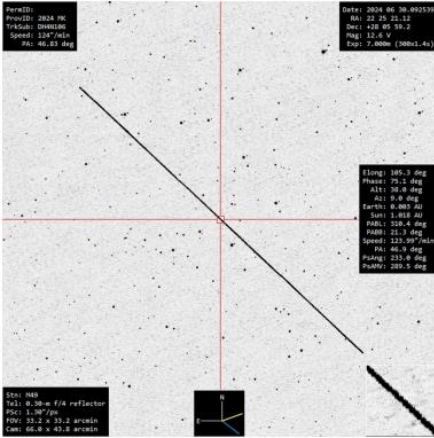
PermID:
ProvID: 2024 MK
TrkSub: DMNN106
Speed: 124"/min
PA: 46.83 deg

Date: 2024 06 30.092539
RA: 22 25 21.12
Dec: +28 05 59.2
Mag: 12.6 V
Exp: 7.000m (300x1.4s)

Elong: 105.3 deg
Phase: 75.1 deg
Alt: 38.0 deg
Az: 0.0 deg
Earth: 0.003 AU
Sun: 1.018 AU
PABL: 318.4 deg
PABB: 21.3 deg
Speed: 123.99"/min
PA: 46.9 deg
PsAng: 233.0 deg
PsAMV: 289.5 deg

Stn: M49
Tel: 0.30-m f/4 reflector
PSc: 1.30"/px
FOV: 33.2 x 33.2 arcmin
Cam: 66.8 x 43.8 arcmin

E
N